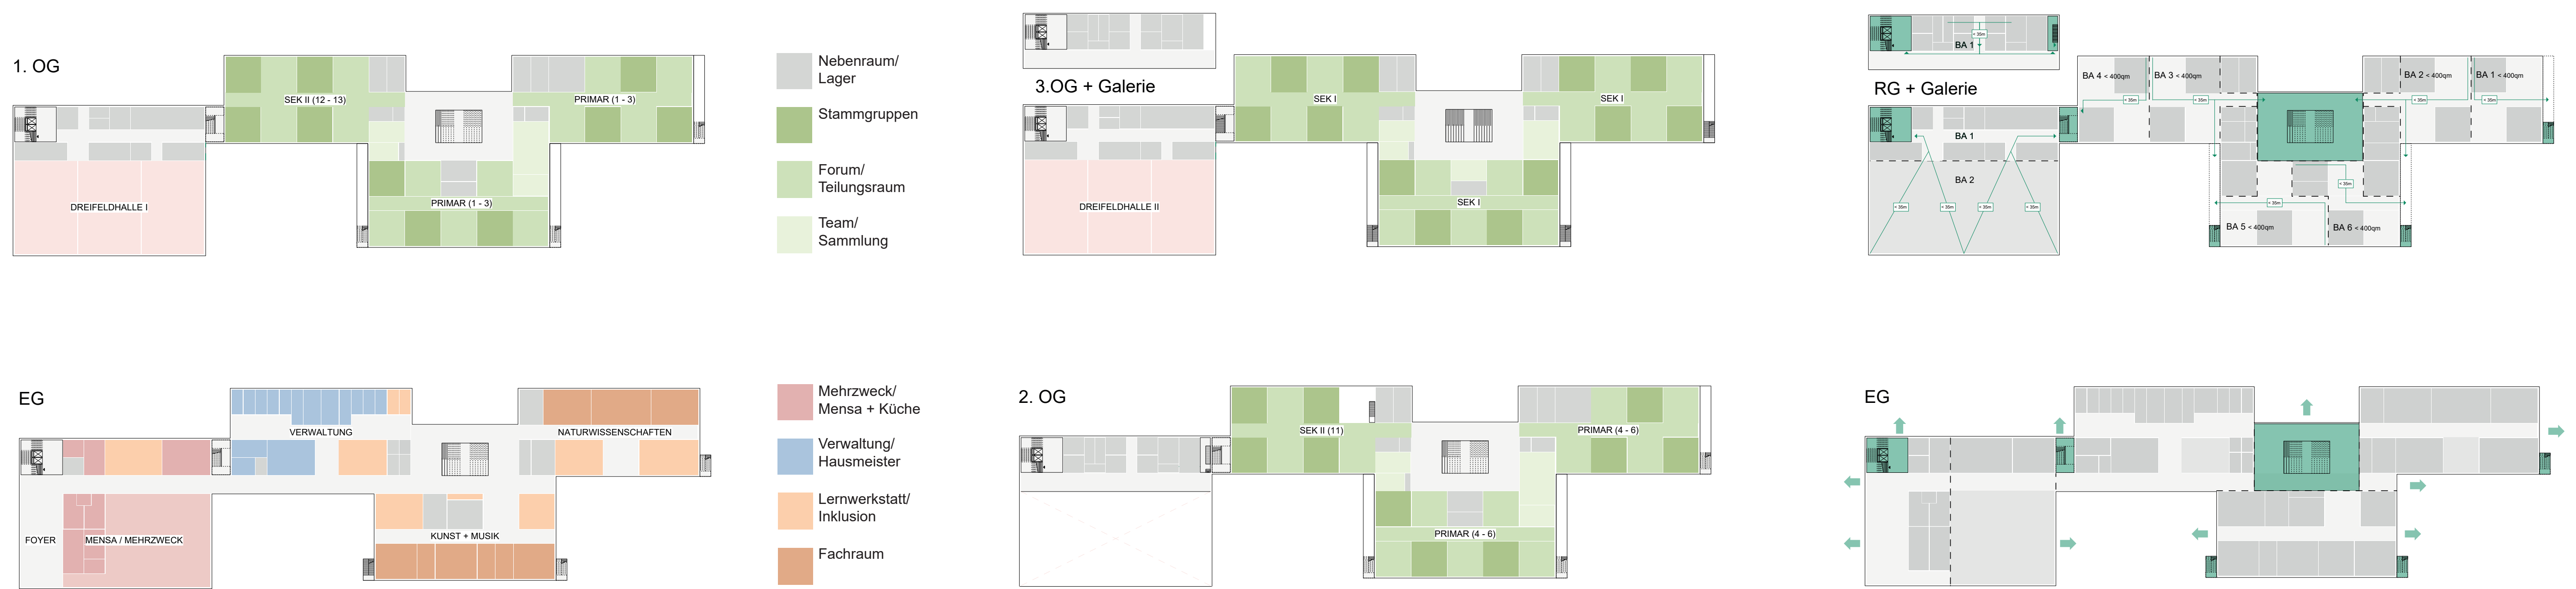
1. OG

SEK II (12 - 13)
PRIMAR (1 - 3)
DREIFELDHALLE I
PRIMAR (1 - 3)

Nebenraum/ Lager
Stammgruppen
Forum/ Teilungsraum
Team/ Sammlung

3.OG + Galerie

SEK I
SEK I
DREIFELDHALLE II
SEK I

RG + Galerie

BA 1
BA 4 < 400qm
BA 3 < 400qm
BA 2 < 400qm
BA 1 < 400qm
BA 1
BA 2
BA 5 < 400qm
BA 6 < 400qm

EG

VERWALTUNG
NATURWISSENSCHAFTEN
FOYER
MENSA / MEHRZWECK
KUNST + MUSIK

Mehrzweck/ Mensa + Küche
Verwaltung/ Hausmeister
Lernwerkstatt/ Inklusion
Fachraum

2. OG

SEK II (11)
PRIMAR (4 - 6)
PRIMAR (4 - 6)

EG